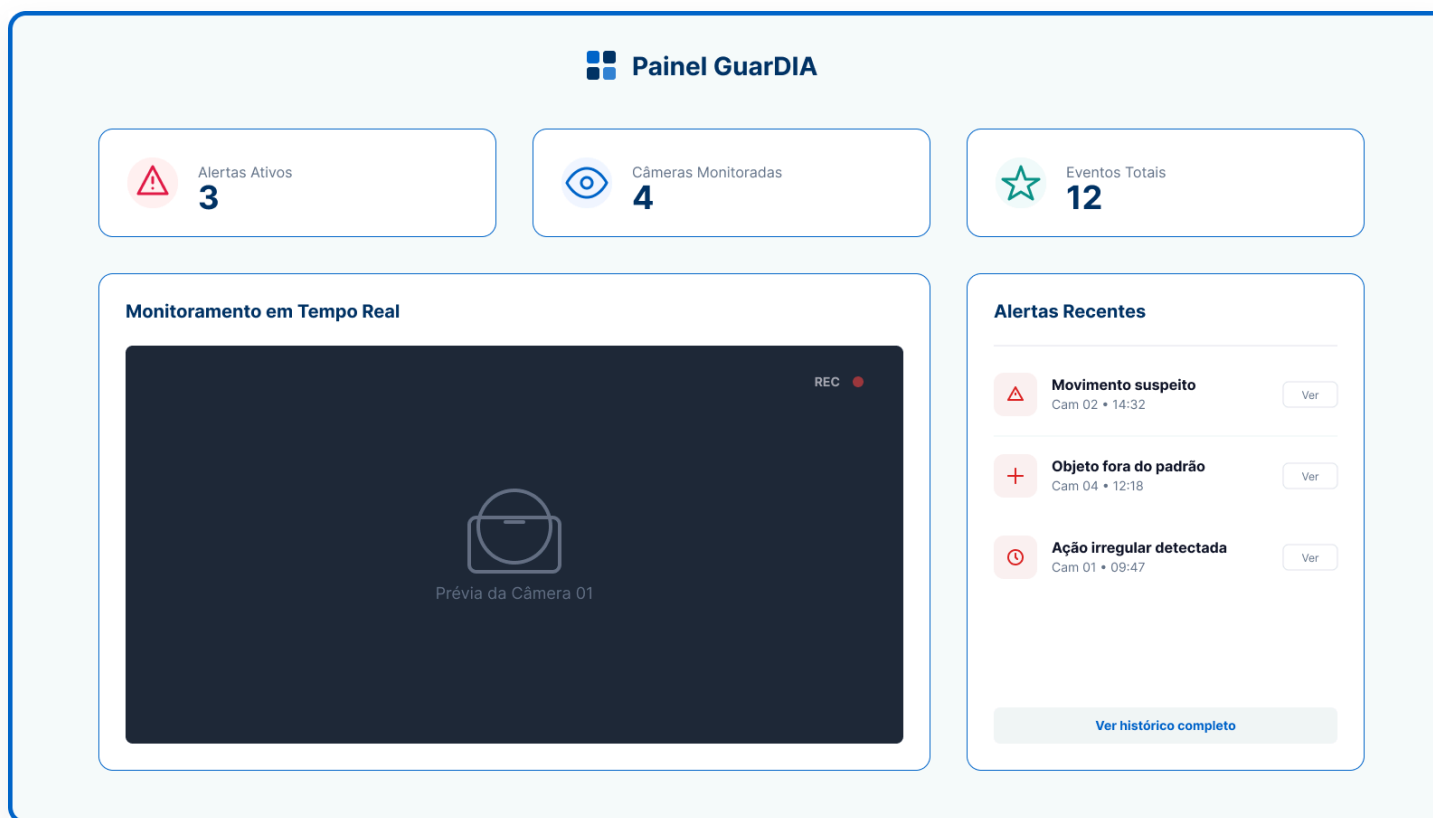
Painel GuarDIA

Alertas Ativos
3

Câmeras Monitoradas
4

Eventos Totais
12

Monitoramento em Tempo Real

REC

Prévia da Câmera 01

Alertas Recentes

Movimento suspeito
Cam 02 • 14:32
Ver

Objeto fora do padrão
Cam 04 • 12:18
Ver

Ação irregular detectada
Cam 01 • 09:47
Ver

Ver histórico completo